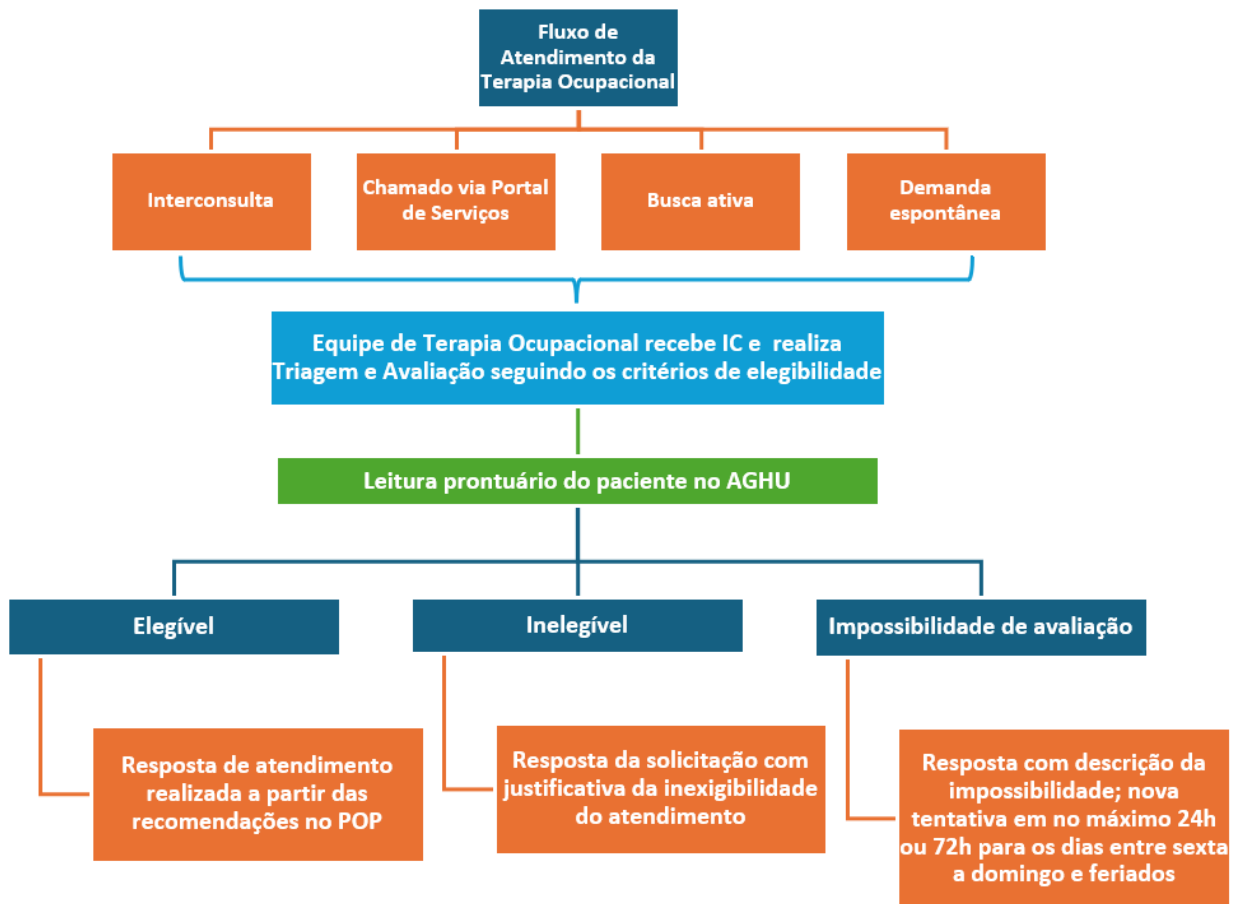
Fluxo de Atendimento da Terapia Ocupacional

Interconsulta

Chamado via Portal de Serviços

Busca ativa

Demanda espontânea

Equipe de Terapia Ocupacional recebe IC e realiza Triagem e Avaliação seguindo os critérios de elegibilidade

Leitura prontuário do paciente no AGHU

Elegível

Inelegível

Impossibilidade de avaliação

Resposta de atendimento realizada a partir das recomendações no POP

Resposta da solicitação com justificativa da inexigibilidade do atendimento

Resposta com descrição da impossibilidade; nova tentativa em no máximo 24h ou 72h para os dias entre sexta a domingo e feriados